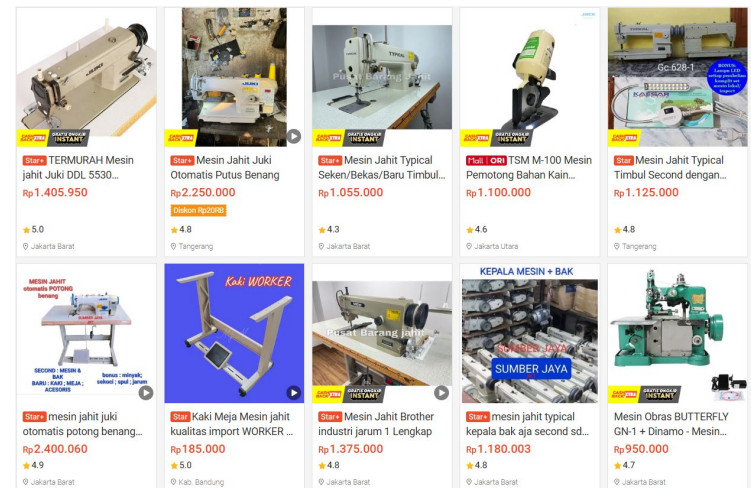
CASHBACK XTRA GRATIS ONGKIR INSTANT

Star+ TERMURAH Mesin jahit Juki DDL 5530...

Rp1.405.950

★5.0

Jakarta Barat

Star+ Mesin Jahit Juki Otomatis Putus Benang

Rp2.250.000

Diskon Rp20RB

★4.8

Tangerang

Pusat Barang Jahit

CASHBACK XTRA GRATIS ONGKIR INSTANT

Star+ Mesin Jahit Typical Seken/Bekas/Baru Timbul...

Rp1.055.000

★4.3

Jakarta Barat

CASHBACK XTRA GRATIS ONGKIR INSTANT

Mall ORI TSM M-100 Mesin Pemotong Bahan Kain...

Rp1.100.000

★4.6

Jakarta Utara

Gc 628-1

CASHBACK XTRA GRATIS ONGKIR INSTANT

Star+ Mesin Jahit Typical Timbul Second dengan...

Rp1.125.000

★4.8

Tangerang

MESIN JAHIT otomatis POTONG benang

SECOND : MESIN & BAK BARU : KAKI ; MEJA ; ACESORIS

bonus : minyak; sekoci ; spul ; jarum

Star+ mesin jahit juki otomatis potong benang...

Rp2.400.060

★4.9

Jakarta Barat

Kaki WORKER

Star Kaki Meja Mesin jahit kualitas import WORKER ...

Rp185.000

★5.0

Kab. Bandung

Pusat Barang jahit

CASHBACK XTRA GRATIS ONGKIR INSTANT

Star+ Mesin Jahit Brother industri jarum 1 Lengkap

Rp1.375.000

★4.8

Jakarta Barat

KEPALA MESIN + BAK

SUMBER JAYA

Star+ mesin jahit typical kepala bak aja second sd...

Rp1.180.003

★4.8

Jakarta Barat

CASHBACK XTRA GRATIS ONGKIR INSTANT

Mesin Obras BUTTERFLY GN-1 + Dinamo - Mesin...

Rp950.000

★4.7

Jakarta Barat